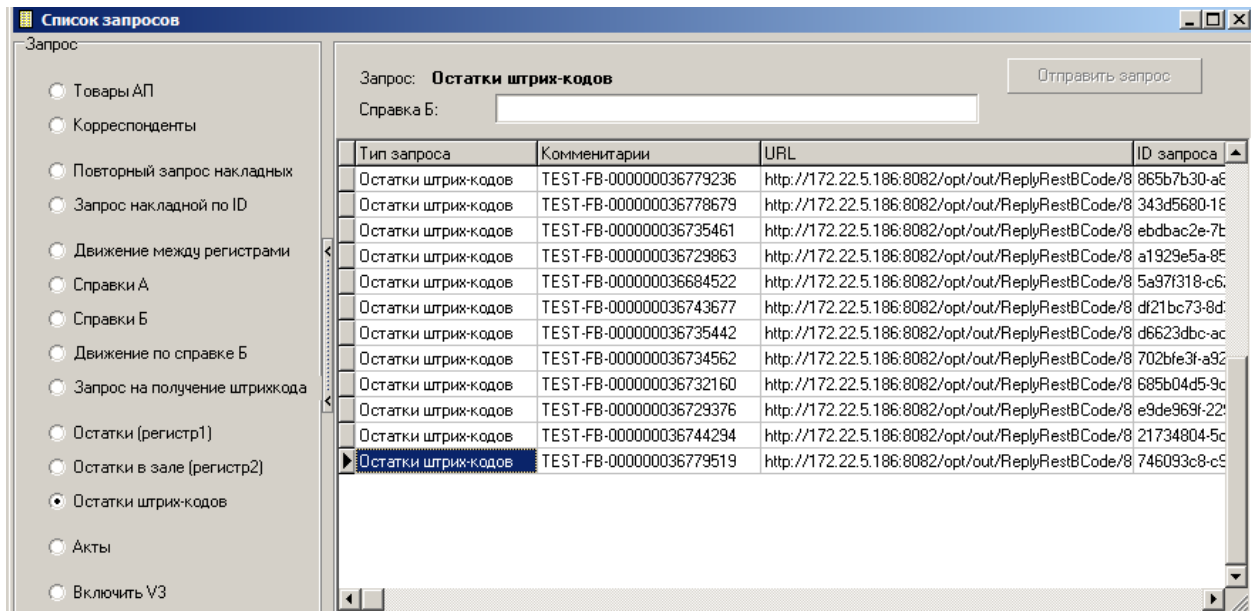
Список запросов

Запрос

Товары АП
Корреспонденты
Повторный запрос накладных
Запрос накладной по ID
Движение между регистрами
Справки А
Справки Б
Движение по справке Б
Запрос на получение штрихкода
Остатки (регистр1)
Остатки в зале (регистр2)
Остатки штрих-кодов
Акты
Включить V3

Запрос: **Остатки штрих-кодов**

Справка Б:

Отправить запрос

| Тип запроса | Комментарии | URL | ID запроса |
|---|---|---|---|
| Остатки штрих-кодов | TEST-FB-000000036779236 | http://172.22.5.186:8082/opt/out/ReplyRestBCode/8 | 865b7b30-a8 |
| Остатки штрих-кодов | TEST-FB-000000036778679 | http://172.22.5.186:8082/opt/out/ReplyRestBCode/8 | 343d5680-18 |
| Остатки штрих-кодов | TEST-FB-000000036735461 | http://172.22.5.186:8082/opt/out/ReplyRestBCode/8 | ebdbac2e-7b |
| Остатки штрих-кодов | TEST-FB-000000036729863 | http://172.22.5.186:8082/opt/out/ReplyRestBCode/8 | a1929e5a-85 |
| Остатки штрих-кодов | TEST-FB-000000036684522 | http://172.22.5.186:8082/opt/out/ReplyRestBCode/8 | 5a97f318-c6 |
| Остатки штрих-кодов | TEST-FB-000000036743677 | http://172.22.5.186:8082/opt/out/ReplyRestBCode/8 | df21bc73-8d |
| Остатки штрих-кодов | TEST-FB-000000036735442 | http://172.22.5.186:8082/opt/out/ReplyRestBCode/8 | d6623dbc-ac |
| Остатки штрих-кодов | TEST-FB-000000036734562 | http://172.22.5.186:8082/opt/out/ReplyRestBCode/8 | 702bfe3f-a92 |
| Остатки штрих-кодов | TEST-FB-000000036732160 | http://172.22.5.186:8082/opt/out/ReplyRestBCode/8 | 685b04d5-9c |
| Остатки штрих-кодов | TEST-FB-000000036729376 | http://172.22.5.186:8082/opt/out/ReplyRestBCode/8 | e9de969f-22 |
| Остатки штрих-кодов | TEST-FB-000000036744294 | http://172.22.5.186:8082/opt/out/ReplyRestBCode/8 | 21734804-5c |
| Остатки штрих-кодов | TEST-FB-000000036779519 | http://172.22.5.186:8082/opt/out/ReplyRestBCode/8 | 746093c8-c9 |